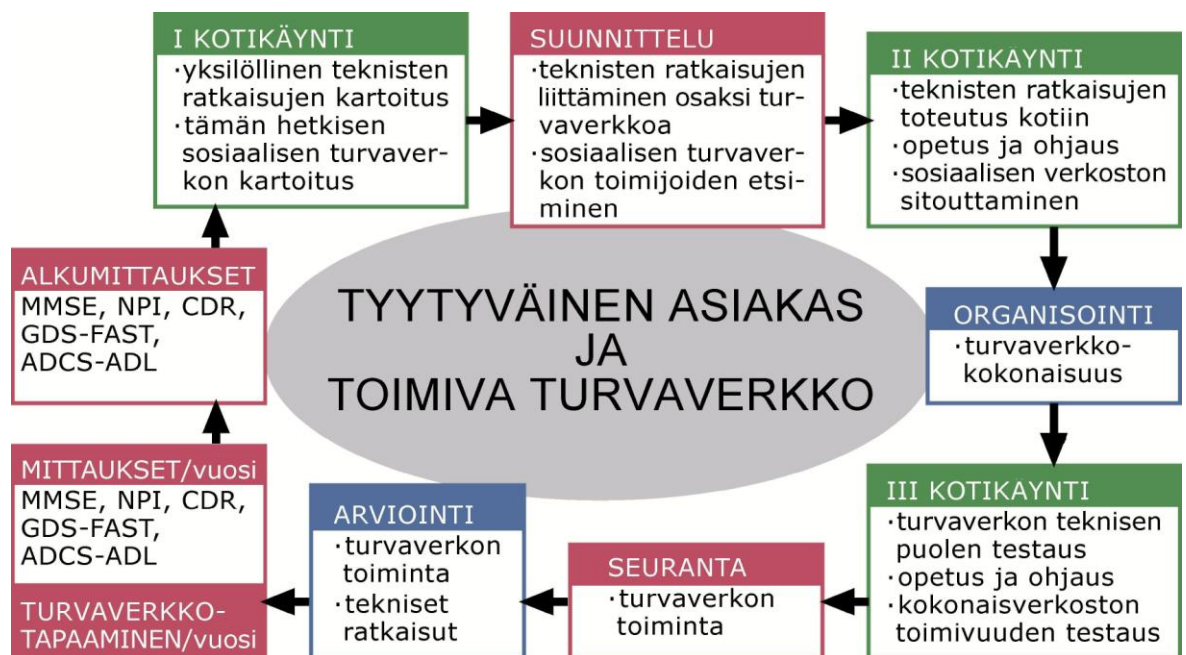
I KOTIKÄYNTI
·yksilöllinen teknisten ratkaisujen kartoitus
·tämän hetkisen sosiaalisen turvaverkon kartoitus

SUUNNITTELU
·teknisten ratkaisujen liittäminen osaksi turvaverkkoa
·sosiaalisen turvaverkon toimijoiden etsiminen

II KOTIKAYNTI
·teknisten ratkaisujen toteutus kotiin
·opetus ja ohjaus
·sosiaalisen verkoston sitouttaminen

ALKUMITTAUKSET
MMSE, NPI, CDR, GDS-FAST, ADCS-ADL

TYYTYVÄINEN ASIAKAS JA TOIMIVA TURVAVERKKO

ORGANISOINTI
·turvaverkkokokonaisuus

MITTAUKSET/vuosi
MMSE, NPI, CDR, GDS-FAST, ADCS-ADL

TURVAVERKKOTAPAAMINEN/vuosi

ARVIOINTI
·turvaverkon toiminta
·tekniset ratkaisut

SEURANTA
·turvaverkon toiminta

III KOTIKAYNTI
·turvaverkon teknisen puolen testaus
·opetus ja ohjaus
·kokonaisverkoston toimivuuden testaus